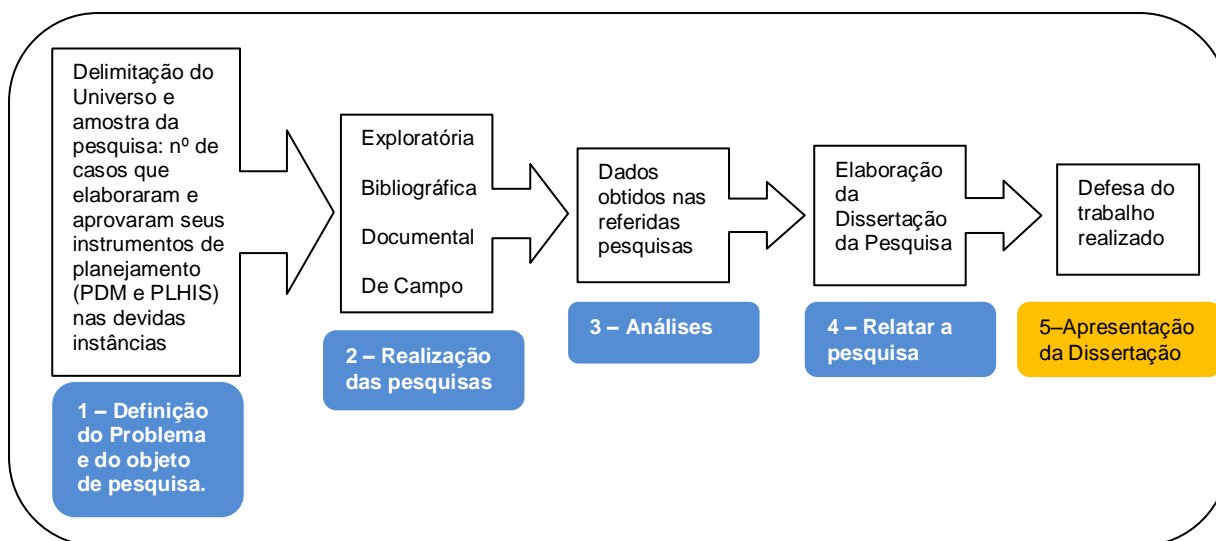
Delimitação do Universo e amostra da pesquisa: nº de casos que elaboraram e aprovaram seus instrumentos de planejamento (PDM e PLHIS) nas devidas instâncias

1 – Definição do Problema e do objeto de pesquisa.

Exploratória

Bibliográfica

Documental

De Campo

2 – Realização das pesquisas

Dados obtidos nas referidas pesquisas

3 – Análises

Elaboração da Dissertação da Pesquisa

4 – Relatar a pesquisa

Defesa do trabalho realizado

5–Apresentação da Dissertação